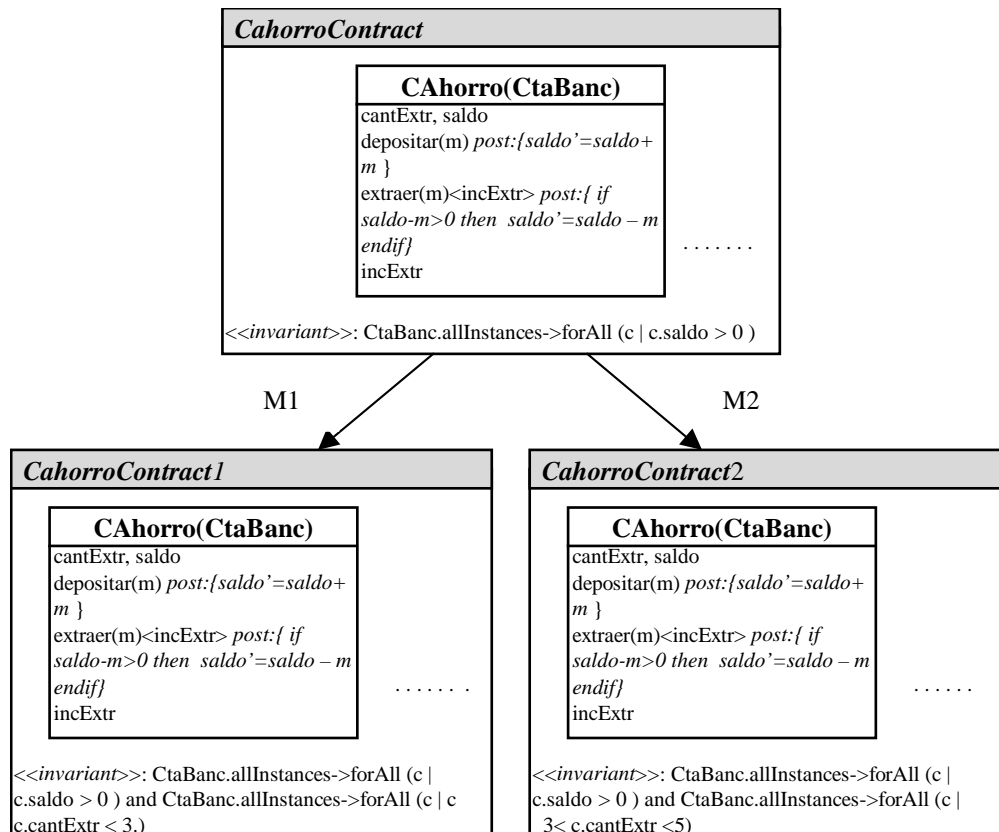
CahorroContract

CAhorro(CtaBanc)
cantExtr, saldo
depositar(m) post:{saldo'=saldo+ m }
extraer(m)<incExtr> post:{ if saldo-m>0 then saldo'=saldo – m endif}
incExtr

. . . . . . .

<<invariant>>: CtaBanc.allInstances->forAll (c | c.saldo > 0 )

M1

M2

CahorroContract1

CAhorro(CtaBanc)
cantExtr, saldo
depositar(m) post:{saldo'=saldo+ m }
extraer(m)<incExtr> post:{ if saldo-m>0 then saldo'=saldo – m endif}
incExtr

. . . . . . .

<<invariant>>: CtaBanc.allInstances->forAll (c | c.saldo > 0 ) and CtaBanc.allInstances->forAll (c | c c.cantExtr < 3.)

CahorroContract2

CAhorro(CtaBanc)
cantExtr, saldo
depositar(m) post:{saldo'=saldo+ m }
extraer(m)<incExtr> post:{ if saldo-m>0 then saldo'=saldo – m endif}
incExtr

. . . . . .

<<invariant>>: CtaBanc.allInstances->forAll (c | c.saldo > 0 ) and CtaBanc.allInstances->forAll (c | 3< c.cantExtr <5)